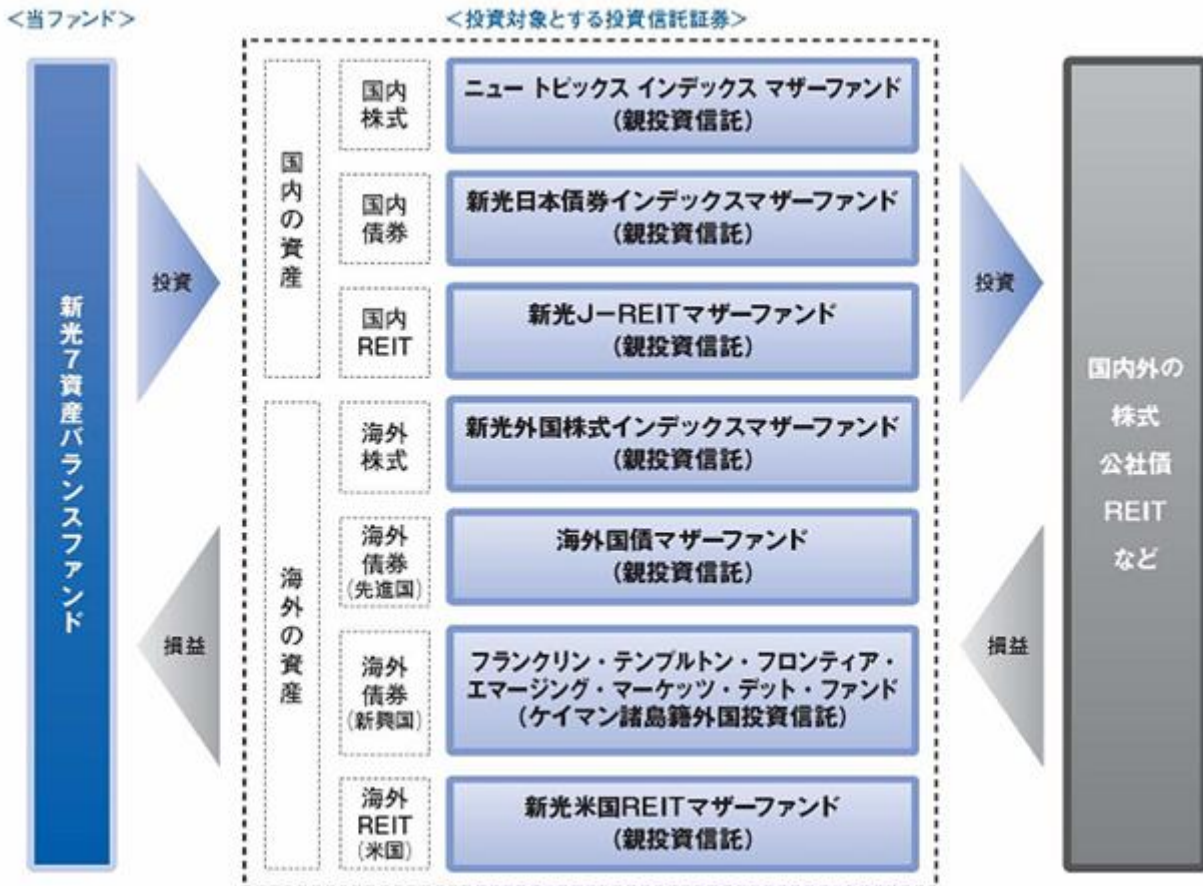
<当ファンド>

<投資対象とする投資信託証券>

新光7資産バランスファンド

投資

損益

国内の資産

国内株式

ニュー トピックス インデックス マザーファンド（親投資信託）

国内債券

新光日本債券インデックスマザーファンド（親投資信託）

国内REIT

新光J−REITマザーファンド（親投資信託）

海外の資産

海外株式

新光外国株式インデックスマザーファンド（親投資信託）

海外債券（先進国）

海外国債マザーファンド（親投資信託）

海外債券（新興国）

フランクリン・テンプルトン・フロンティア・エマージング・マーケッツ・デット・ファンド（ケイマン諸島籍外国投資信託）

海外REIT（米国）

新光米国REITマザーファンド（親投資信託）

投資

損益

国内外の
株式
公社債
REIT
など